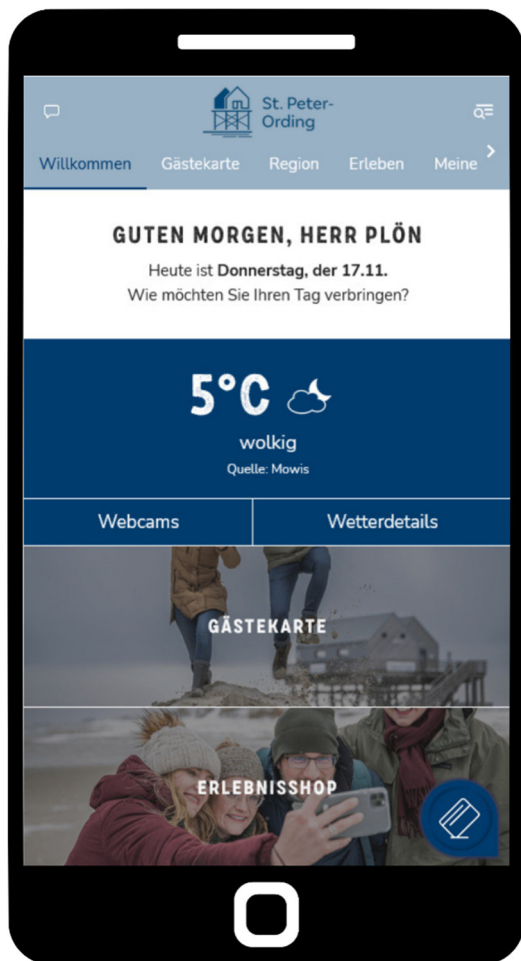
St. Peter-Ording

Willkommen Gästekarte Region Erleben Meine

GUTEN MORGEN, HERR PLÖN

Heute ist **Donnerstag, der 17.11.**
Wie möchten Sie Ihren Tag verbringen?

5°C

wolkig

Quelle: Mowis

Webcams | Wetterdetails

GÄSTEKARTE

ERLEBNISSHOP